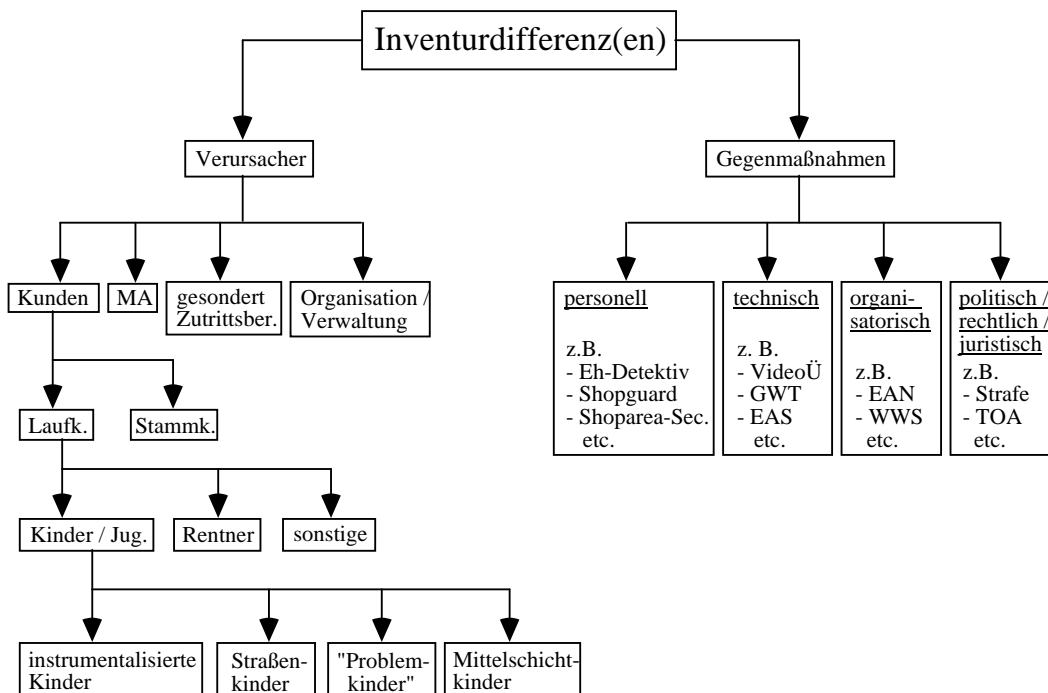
Inventurdifferenz(en)

Verursacher

Kunden

MA

gesondert Zutrittsber.

Organisation / Verwaltung

Laufk.

Stammk.

Kinder / Jug.

Rentner

sonstige

instrumentalisierte Kinder

Straßenkinder

"Problemkinder"

Mittelschichtkinder

Gegenmaßnahmen

personell

z.B.
- Eh-Detektiv
- Shopguard
- Shoparea-Sec.
etc.

technisch

z. B.
- VideoÜ
- GWT
- EAS
etc.

organisatorisch

z.B.
- EAN
- WWS
etc.

politisch / rechtlich / juristisch

z.B.
- Strafe
- TOA
etc.